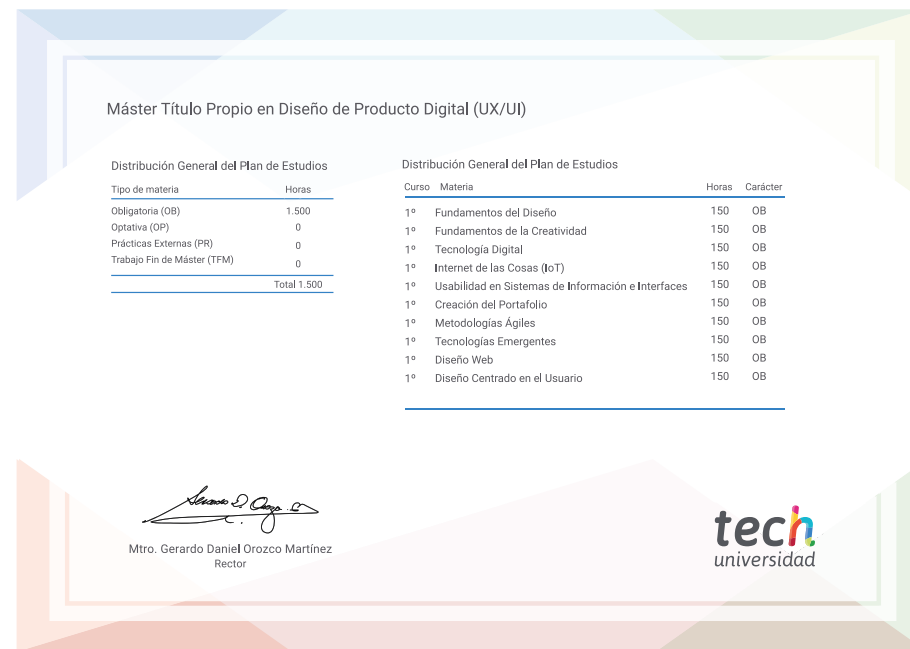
Máster Título Propio en Diseño de Producto Digital (UX/UI)

Distribución General del Plan de Estudios

| Tipo de materia | Horas |
|---|---|
| Obligatoria (OB) | 1.500 |
| Optativa (OP) | 0 |
| Prácticas Externas (PR) | 0 |
| Trabajo Fin de Máster (TFM) | 0 |
| | Total 1.500 |

Distribución General del Plan de Estudios

| Curso | Materia | Horas | Carácter |
|---|---|---|---|
| 1º | Fundamentos del Diseño | 150 | OB |
| 1º | Fundamentos de la Creatividad | 150 | OB |
| 1º | Tecnología Digital | 150 | OB |
| 1º | Internet de las Cosas (IoT) | 150 | OB |
| 1º | Usabilidad en Sistemas de Información e Interfaces | 150 | OB |
| 1º | Creación del Portafolio | 150 | OB |
| 1º | Metodologías Ágiles | 150 | OB |
| 1º | Tecnologías Emergentes | 150 | OB |
| 1º | Diseño Web | 150 | OB |
| 1º | Diseño Centrado en el Usuario | 150 | OB |

Mtro. Gerardo Daniel Orozco Martínez
Rector

tech
universidad